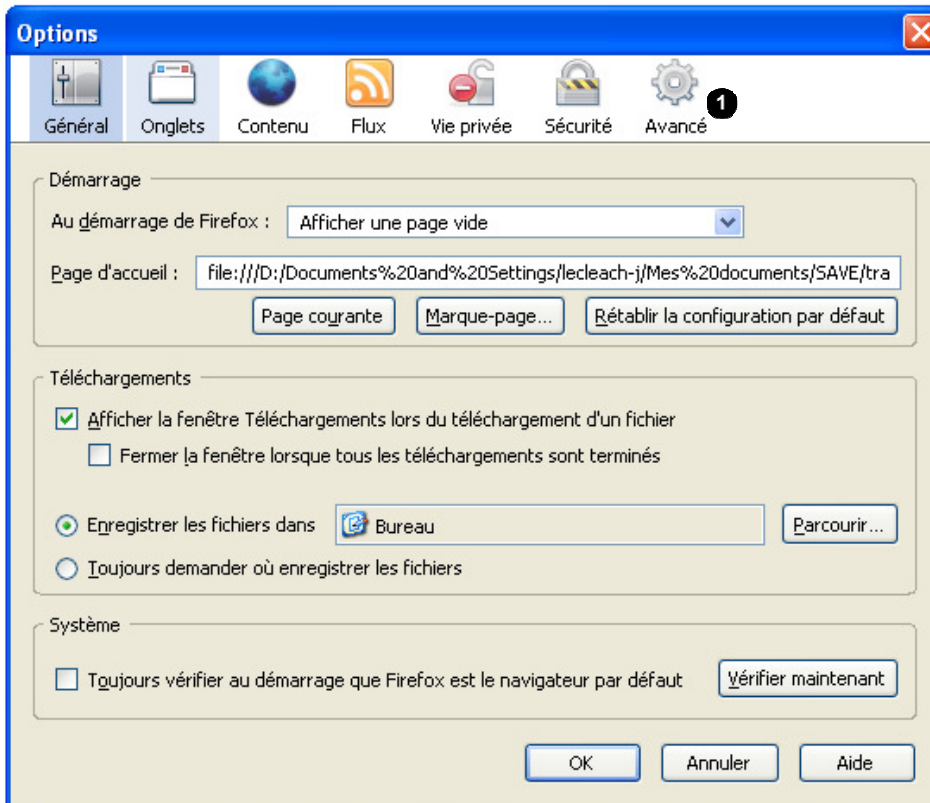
Options

Général
Onglets
Contenu
Flux
Vie privée
Sécurité
Avancé
1

Démarrage
Au démarrage de Firefox : Afficher une page vide
Page d'accueil : file:///D:/Documents%20and%20Settings/lecleach-j/Mes%20documents/SAVE/tra
Page courante
Marque-page...
Rétablir la configuration par défaut

Téléchargements
Afficher la fenêtre Téléchargements lors du téléchargement d'un fichier
Fermer la fenêtre lorsque tous les téléchargements sont terminés
Enregistrer les fichiers dans
Bureau
Parcourir...
Toujours demander où enregistrer les fichiers

Système
Toujours vérifier au démarrage que Firefox est le navigateur par défaut
Vérifier maintenant

OK
Annuler
Aide